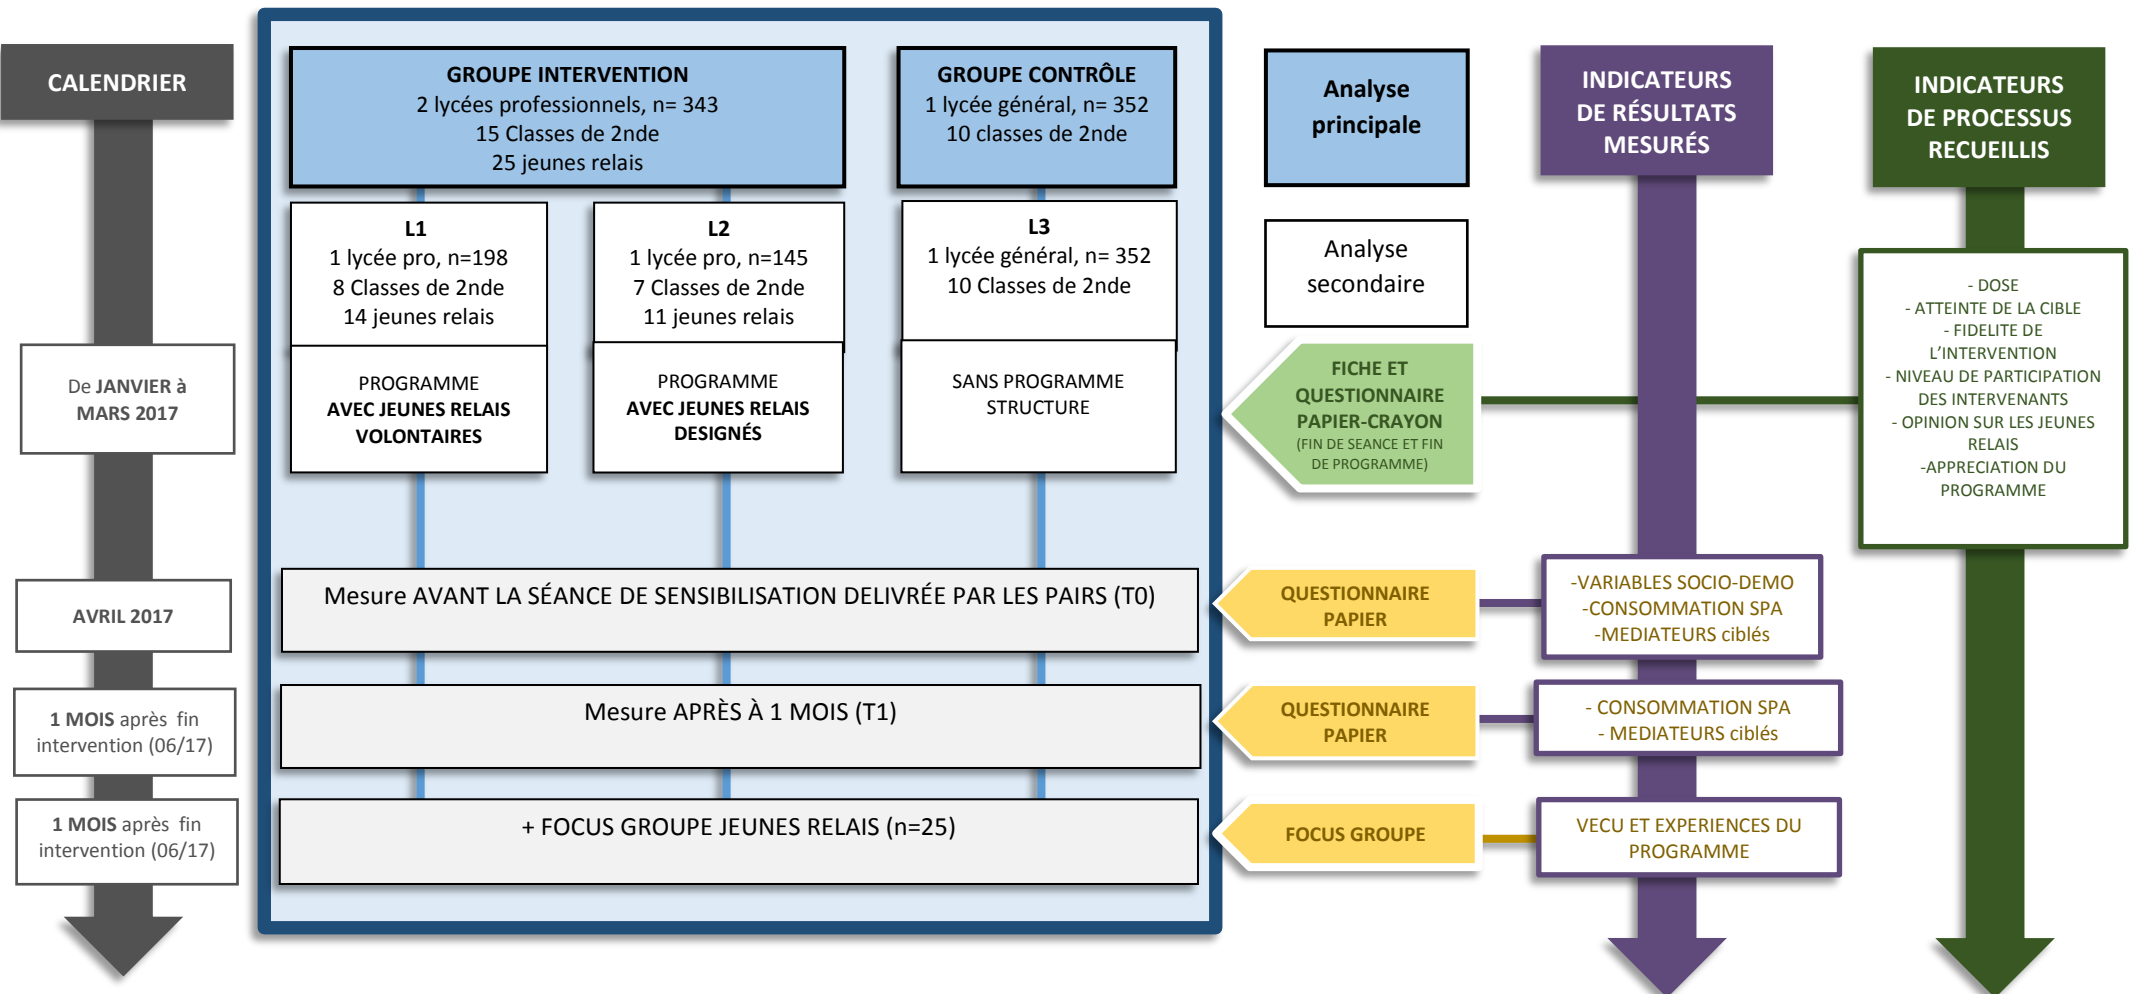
CALENDRIER

De JANVIER à MARS 2017

AVRIL 2017

1 MOIS après fin intervention (06/17)

1 MOIS après fin intervention (06/17)

GROUPE INTERVENTION
2 lycées professionnels, n= 343
15 Classes de 2nde
25 jeunes relais

GROUPE CONTRÔLE
1 lycée général, n= 352
10 classes de 2nde

L1
1 lycée pro, n=198
8 Classes de 2nde
14 jeunes relais

L2
1 lycée pro, n=145
7 Classes de 2nde
11 jeunes relais

L3
1 lycée général, n= 352
10 Classes de 2nde

PROGRAMME AVEC JEUNES RELAIS VOLONTAIRES

PROGRAMME AVEC JEUNES RELAIS DESIGNÉS

SANS PROGRAMME STRUCTURE

Mesure AVANT LA SÉANCE DE SENSIBILISATION DELIVRÉE PAR LES PAIRS (T0)

Mesure APRÈS À 1 MOIS (T1)

+ FOCUS GROUPE JEUNES RELAIS (n=25)

Analyse principale

Analyse secondaire

FICHE ET QUESTIONNAIRE PAPIER-CRAYON
(FIN DE SEANCE ET FIN DE PROGRAMME)

QUESTIONNAIRE PAPIER

QUESTIONNAIRE PAPIER

FOCUS GROUPE

INDICATEURS DE RÉSULTATS MESURÉS

-VARIABLES SOCIO-DEMO
-CONSOMMATION SPA
-MEDIATEURS ciblés

- CONSOMMATION SPA
- MEDIATEURS ciblés

VECU ET EXPERIENCES DU PROGRAMME

INDICATEURS DE PROCESSUS RECUEILLIS

- DOSE
- ATTEINTE DE LA CIBLE
- FIDELITE DE L'INTERVENTION
- NIVEAU DE PARTICIPATION DES INTERVENANTS
- OPINION SUR LES JEUNES RELAIS
-APPRECIATION DU PROGRAMME